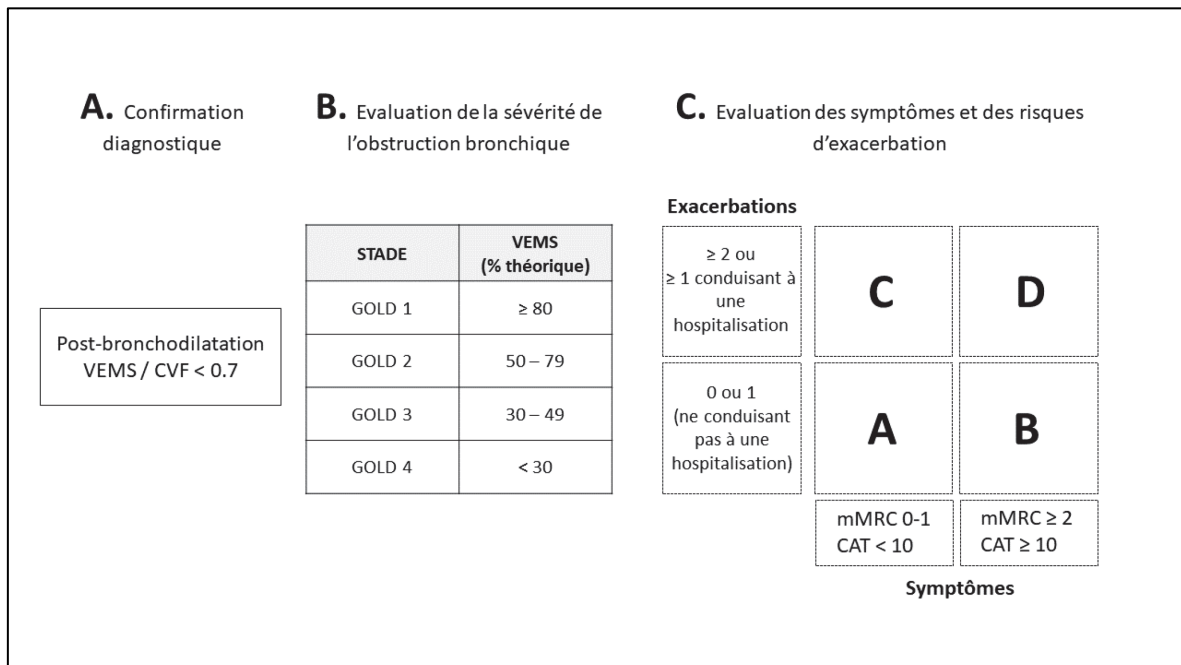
**A.** Confirmation diagnostique

**B.** Evaluation de la sévérité de l'obstruction bronchique

**C.** Evaluation des symptômes et des risques d'exacerbation

Post-bronchodilatation
VEMS / CVF < 0.7

| STADE | VEMS (% théorique) |
|---|---|
| GOLD 1 | ≥ 80 |
| GOLD 2 | 50 – 79 |
| GOLD 3 | 30 – 49 |
| GOLD 4 | < 30 |

Exacerbations

| | | |
|---|---|---|
| ≥ 2 ou ≥ 1 conduisant à une hospitalisation | C | D |
| 0 ou 1 (ne conduisant pas à une hospitalisation) | A | B |
| | mMRC 0-1 CAT < 10 | mMRC ≥ 2 CAT ≥ 10 |

Symptômes